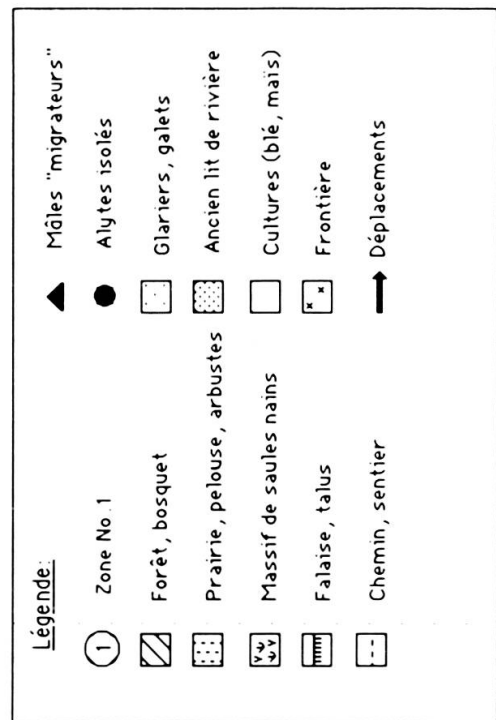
Légende:

1 Zone No. 1

Forêt, bosquet

Prairie, pelouse, arbustes

Massif de saules nains

Falaise, talus

Chemin, sentier

Mâles "migrateurs"

Alytes isolés

Glariers, galets

Ancien lit de rivière

Cultures (blé, maïs)

Frontière

Déplacements